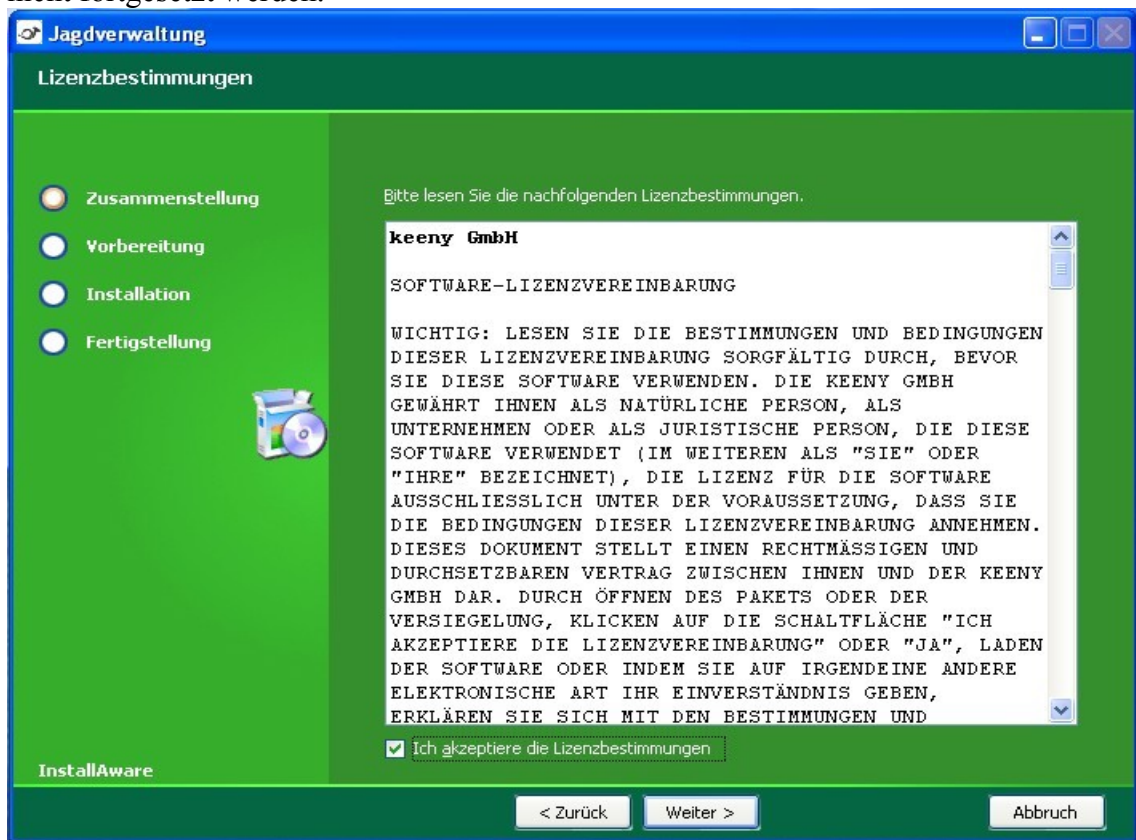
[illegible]

Jagdverwaltung

Lizenzbestimmungen

Zusammenstellung

Vorbereitung

Installation

Fertigstellung

Bitte lesen Sie die nachfolgenden Lizenzbestimmungen.

keeny GmbH

SOFTWARE-LIZENZVEREINBARUNG

WICHTIG: LESEN SIE DIE BESTIMMUNGEN UND BEDINGUNGEN DIESER LIZENZVEREINBARUNG SORGFÄLTIG DURCH, BEVOR SIE DIESE SOFTWARE VERWENDEN. DIE KEENY GMBH GEWÄHRT IHNEN ALS NATÜRLICHE PERSON, ALS UNTERNEHMEN ODER ALS JURISTISCHE PERSON, DIE DIESE SOFTWARE VERWENDET (IM WEITEREN ALS "SIE" ODER "IHRE" BEZEICHNET), DIE LIZENZ FÜR DIE SOFTWARE AUSSCHLIESSLICH UNTER DER VORAUSSETZUNG, DASS SIE DIE BEDINGUNGEN DIESER LIZENZVEREINBARUNG ANNEHMEN. DIESES DOKUMENT STELLT EINEN RECHTMÄSSIGEN UND DURCHSETZBAREN VERTRAG ZWISCHEN IHNEN UND DER KEENY GMBH DAR. DURCH ÖFFNEN DES PAKETS ODER DER VERSIEGELUNG, KLICKEN AUF DIE SCHALTFLÄCHE "ICH AKZEPTIERE DIE LIZENZVEREINBARUNG" ODER "JA", LADEN DER SOFTWARE ODER INDEM SIE AUF IRGENDEINE ANDERE ELEKTRONISCHE ART IHR EINVERSTÄNDNIS GEBEN, ERKLÄREN SIE SICH MIT DEN BESTIMMUNGEN UND

Ich akzeptiere die Lizenzbestimmungen

InstallAware

< Zurück

Weiter >

Abbruch